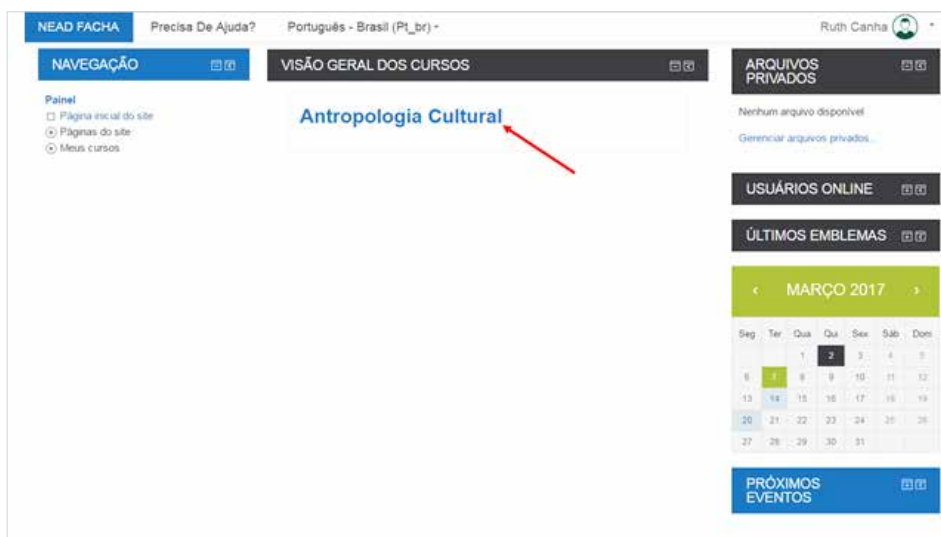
NEAD FACHA Precisa De Ajuda? Português - Brasil (Pt_br) ▾ Ruth Canha ▾

NAVEGAÇÃO

Painel
Página inicial do site
Páginas do site
Meus cursos

VISÃO GERAL DOS CURSOS

Antropologia Cultural

ARQUIVOS PRIVADOS

Nenhum arquivo disponível

Gerenciar arquivos privados...

USUÁRIOS ONLINE

ÚLTIMOS EMBLEMAS

‹ MARÇO 2017 ›

| Seg | Ter | Qua | Qui | Sex | Sáb | Dom |
|---|---|---|---|---|---|---|
| | | 1 | 2 | 3 | 4 | 5 |
| 6 | 7 | 8 | 9 | 10 | 11 | 12 |
| 13 | 14 | 15 | 16 | 17 | 18 | 19 |
| 20 | 21 | 22 | 23 | 24 | 25 | 26 |
| 27 | 28 | 29 | 30 | 31 | | |

PRÓXIMOS EVENTOS